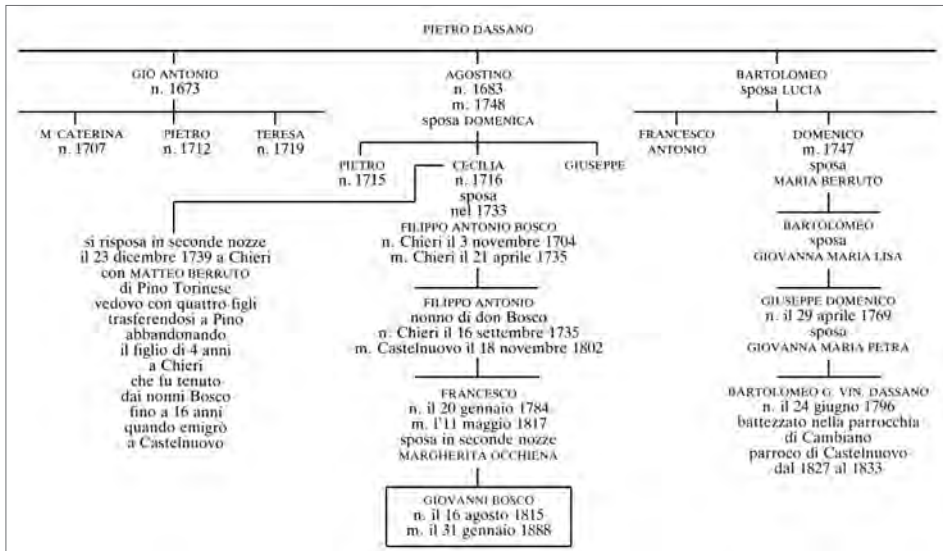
PIETRO DASSANO

GIO ANTONIO
n. 1673

AGOSTINO
n. 1683
m. 1748
sposa DOMENICA

BARTOLOMEO
sposa LUCIA

M. CATERINA
n. 1707

PIETRO
n. 1712

TERESA
n. 1719

PIETRO
n. 1715

CECILIA
n. 1716
sposa
nel 1733

GIUSEPPE

FRANCESCO
ANTONIO

DOMENICO
m. 1747
sposa
MARIA BERRUTO

si risposa in seconde nozze il 23 dicembre 1739 a Chieri con MATTEO BERRUTO di Pino Torinese vedovo con quattro figli trasferendosi a Pino abbandonando il figlio di 4 anni a Chieri che fu tenuto dai nonni Bosco fino a 16 anni quando emigrò a Castelnuovo

FILIPPO ANTONIO BOSCO
n. Chieri il 3 novembre 1704
m. Chieri il 21 aprile 1735

FILIPPO ANTONIO
nonno di don Bosco
n. Chieri il 16 settembre 1735
m. Castelnuovo il 18 novembre 1802

FRANCESCO
n. il 20 gennaio 1784
m. l'11 maggio 1817
sposa in seconde nozze
MARGHERITA OCCHIENA

GIOVANNI BOSCO
n. il 16 agosto 1815
m. il 31 gennaio 1888

BARTOLOMEO
sposa
GIOVANNA MARIA LISA

GIUSEPPE DOMENICO
n. il 29 aprile 1769
sposa
GIOVANNA MARIA PETRA

BARTOLOMEO G. VIN. DASSANO
n. il 24 giugno 1796
battezzato nella parrocchia di Cambiano
parroco di Castelnuovo
dal 1827 al 1833